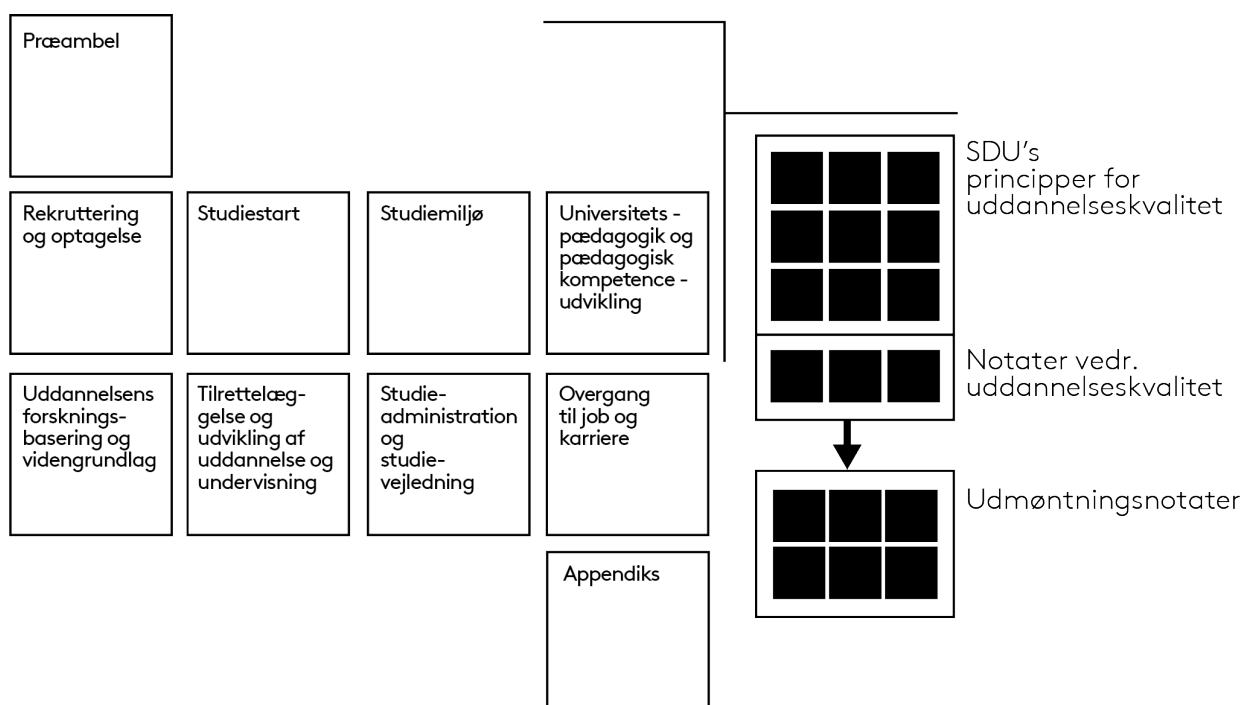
Præambel

Rekruttering og optagelse

Studiestart

Studiemiljø

Universitets - pædagogik og pædagogisk kompetence - udvikling

Uddannelsens forsknings-basering og videngrundlag

Tilrettelæg-gelse og udvikling af uddannelse og undervisning

Studie-administration og studie-vejledning

Overgang til job og karriere

Appendiks

SDU's principper for uddannelseskvalitet

Notater vedr. uddannelseskvalitet

Udmøntningsnotater